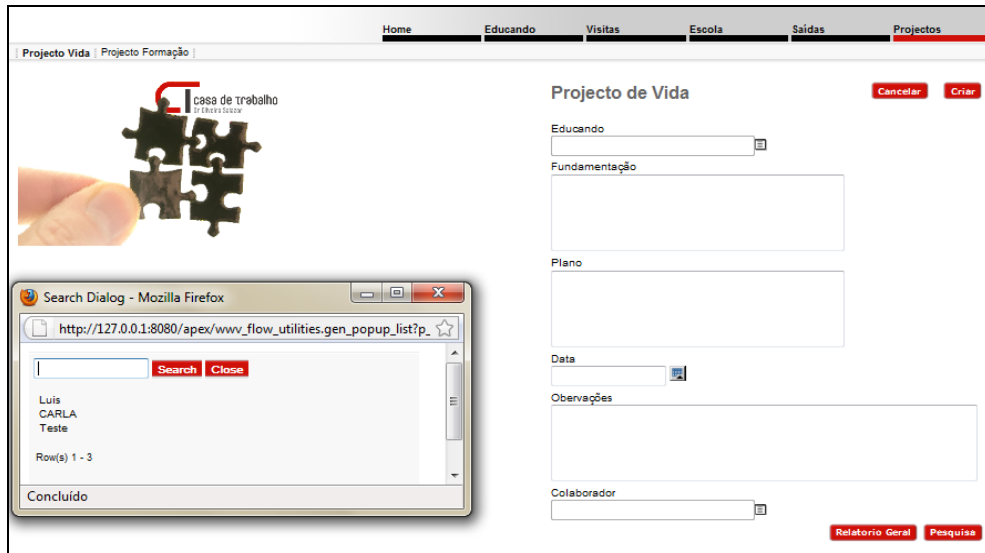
Home | Educando | Visitas | Escola | Saídas | Projectos

Projecto Vida | Projecto Formação

casa de trabalho
Dr. Oliveira Salazar

Projecto de Vida

Cancelar | Criar

Educando

Fundamentação

Plano

Data

Obervações

Colaborador

Relatorio Geral | Pesquisa

Search Dialog - Mozilla Firefox

http://127.0.0.1:8080/apex/wwv_flow_utilities.gen_popup_list?p_

Search | Close

Luis
CARLA
Teste

Row(s) 1 - 3

Concluído